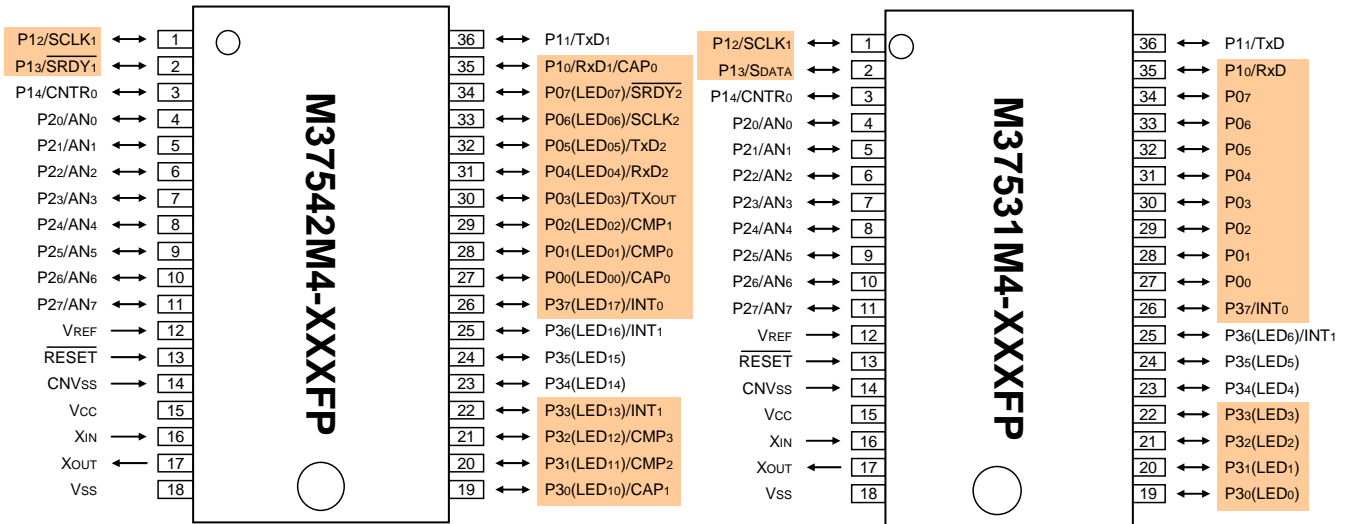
M37542M4-XXXFP

| | Pin | Pin | |
|---|---|---|---|
| $P1_2$/$SCLK_1$ | 1 | 36 | $P1_1$/$TxD_1$ |
| $P1_3$/$\overline{SRDY_1}$ | 2 | 35 | $P1_0$/$RxD_1$/$CAP_0$ |
| $P1_4$/$CNTR_0$ | 3 | 34 | $P0_7$($LED_{07}$)/$\overline{SRDY_2}$ |
| $P2_0$/$AN_0$ | 4 | 33 | $P0_6$($LED_{06}$)/$SCLK_2$ |
| $P2_1$/$AN_1$ | 5 | 32 | $P0_5$($LED_{05}$)/$TxD_2$ |
| $P2_2$/$AN_2$ | 6 | 31 | $P0_4$($LED_{04}$)/$RxD_2$ |
| $P2_3$/$AN_3$ | 7 | 30 | $P0_3$($LED_{03}$)/$TX_{OUT}$ |
| $P2_4$/$AN_4$ | 8 | 29 | $P0_2$($LED_{02}$)/$CMP_1$ |
| $P2_5$/$AN_5$ | 9 | 28 | $P0_1$($LED_{01}$)/$CMP_0$ |
| $P2_6$/$AN_6$ | 10 | 27 | $P0_0$($LED_{00}$)/$CAP_0$ |
| $P2_7$/$AN_7$ | 11 | 26 | $P3_7$($LED_{17}$)/$INT_0$ |
| $V_{REF}$ | 12 | 25 | $P3_6$($LED_{16}$)/$INT_1$ |
| $\overline{RESET}$ | 13 | 24 | $P3_5$($LED_{15}$) |
| $CNV_{SS}$ | 14 | 23 | $P3_4$($LED_{14}$) |
| $V_{CC}$ | 15 | 22 | $P3_3$($LED_{13}$)/$INT_1$ |
| $X_{IN}$ | 16 | 21 | $P3_2$($LED_{12}$)/$CMP_3$ |
| $X_{OUT}$ | 17 | 20 | $P3_1$($LED_{11}$)/$CMP_2$ |
| $V_{SS}$ | 18 | 19 | $P3_0$($LED_{10}$)/$CAP_1$ |

M37531M4-XXXFP

| | Pin | Pin | |
|---|---|---|---|
| $P1_2$/$SCLK_1$ | 1 | 36 | $P1_1$/TxD |
| $P1_3$/$S_{DATA}$ | 2 | 35 | $P1_0$/RxD |
| $P1_4$/$CNTR_0$ | 3 | 34 | $P0_7$ |
| $P2_0$/$AN_0$ | 4 | 33 | $P0_6$ |
| $P2_1$/$AN_1$ | 5 | 32 | $P0_5$ |
| $P2_2$/$AN_2$ | 6 | 31 | $P0_4$ |
| $P2_3$/$AN_3$ | 7 | 30 | $P0_3$ |
| $P2_4$/$AN_4$ | 8 | 29 | $P0_2$ |
| $P2_5$/$AN_5$ | 9 | 28 | $P0_1$ |
| $P2_6$/$AN_6$ | 10 | 27 | $P0_0$ |
| $P2_7$/$AN_7$ | 11 | 26 | $P3_7$/$INT_0$ |
| $V_{REF}$ | 12 | 25 | $P3_6$($LED_6$)/$INT_1$ |
| $\overline{RESET}$ | 13 | 24 | $P3_5$($LED_5$) |
| $CNV_{SS}$ | 14 | 23 | $P3_4$($LED_4$) |
| $V_{CC}$ | 15 | 22 | $P3_3$($LED_3$) |
| $X_{IN}$ | 16 | 21 | $P3_2$($LED_2$) |
| $X_{OUT}$ | 17 | 20 | $P3_1$($LED_1$) |
| $V_{SS}$ | 18 | 19 | $P3_0$($LED_0$) |